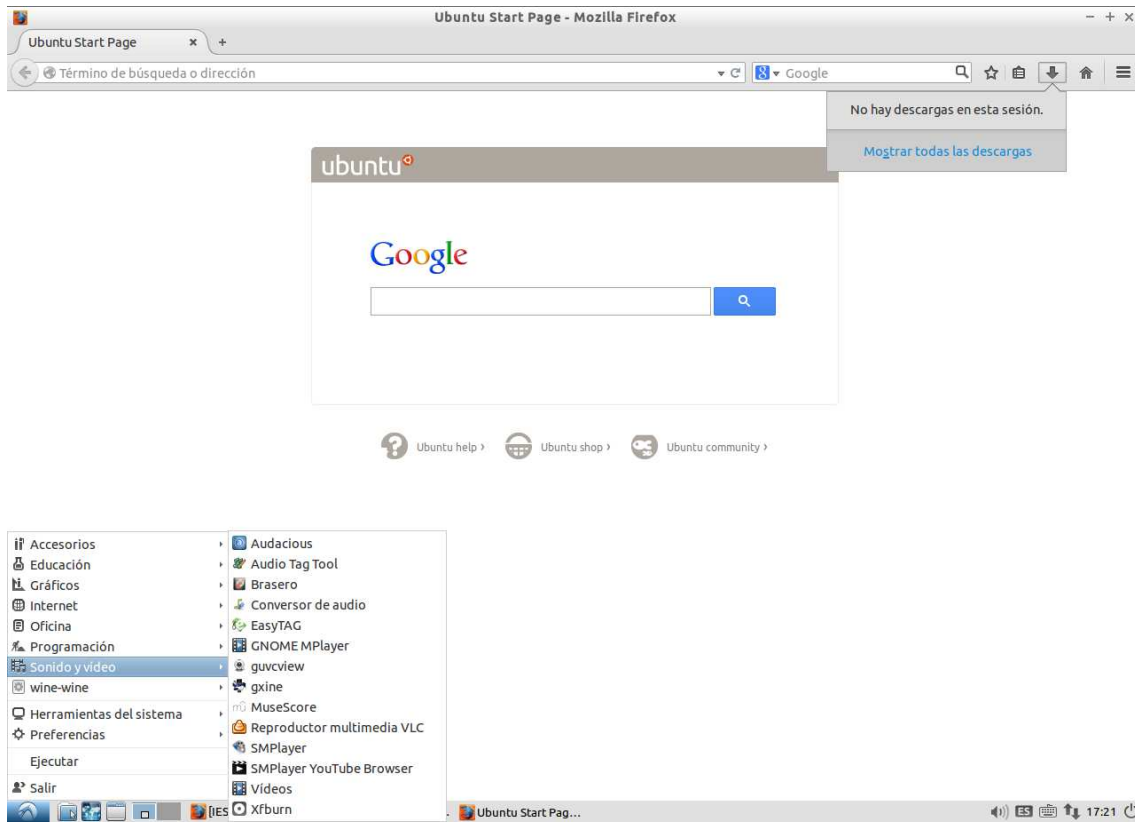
Ubuntu Start Page - Mozilla Firefox

Ubuntu Start Page ×

Término de búsqueda o dirección

Google

No hay descargas en esta sesión.

Mostrar todas las descargas

ubuntu

Google

Ubuntu help › Ubuntu shop › Ubuntu community ›

Accesorios
Educación
Gráficos
Internet
Oficina
Programación
Sonido y vídeo
wine-wine
Herramientas del sistema
Preferencias
Ejecutar
Salir

Audacious
Audio Tag Tool
Brasero
Conversor de audio
EasyTAG
GNOME MPlayer
guvcview
gxine
MuseScore
Reproductor multimedia VLC
SMPlayer
SMPlayer YouTube Browser
Vídeos
Xfburn

[IES

Ubuntu Start Pag...

ES 17:21